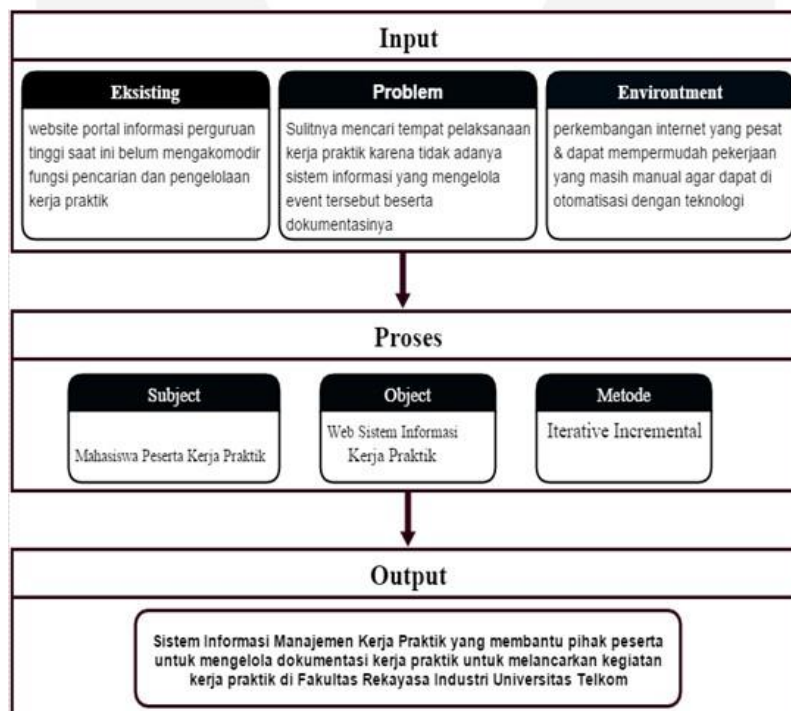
Input

Eksisting

website portal informasi perguruan tinggi saat ini belum mengakomodir fungsi pencarian dan pengelolaan kerja praktik

Problem

Sulitnya mencari tempat pelaksanaan kerja praktik karena tidak adanya sistem informasi yang mengelola event tersebut beserta dokumentasinya

Environtment

perkembangan internet yang pesat & dapat mempermudah pekerjaan yang masih manual agar dapat di otomatisasi dengan teknologi

Proses

Subject

Mahasiswa Peserta Kerja Praktik

Object

Web Sistem Informasi Kerja Praktik

Metode

Iterative Incremental

Output

Sistem Informasi Manajemen Kerja Praktik yang membantu pihak peserta untuk mengelola dokumentasi kerja praktik untuk melancarkan kegiatan kerja praktik di Fakultas Rekayasa Industri Universitas Telkom